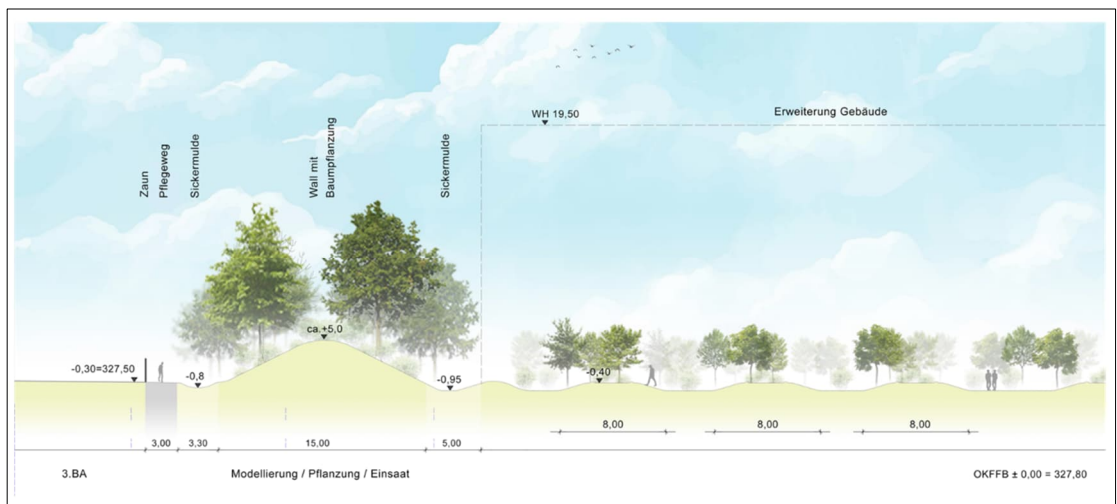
Zaun
Pflegeweg
Sickermulde
Wall mit Baumpflanzung
Sickermulde
WH 19,50
Erweiterung Gebäude
ca.+5,0
-0,30=327,50
-0,8
-0,95
-0,40
3,00
3,30
15,00
5,00
8,00
8,00
8,00
3.BA
Modellierung / Pflanzung / Einsaat
OKFFB ± 0,00 = 327,80